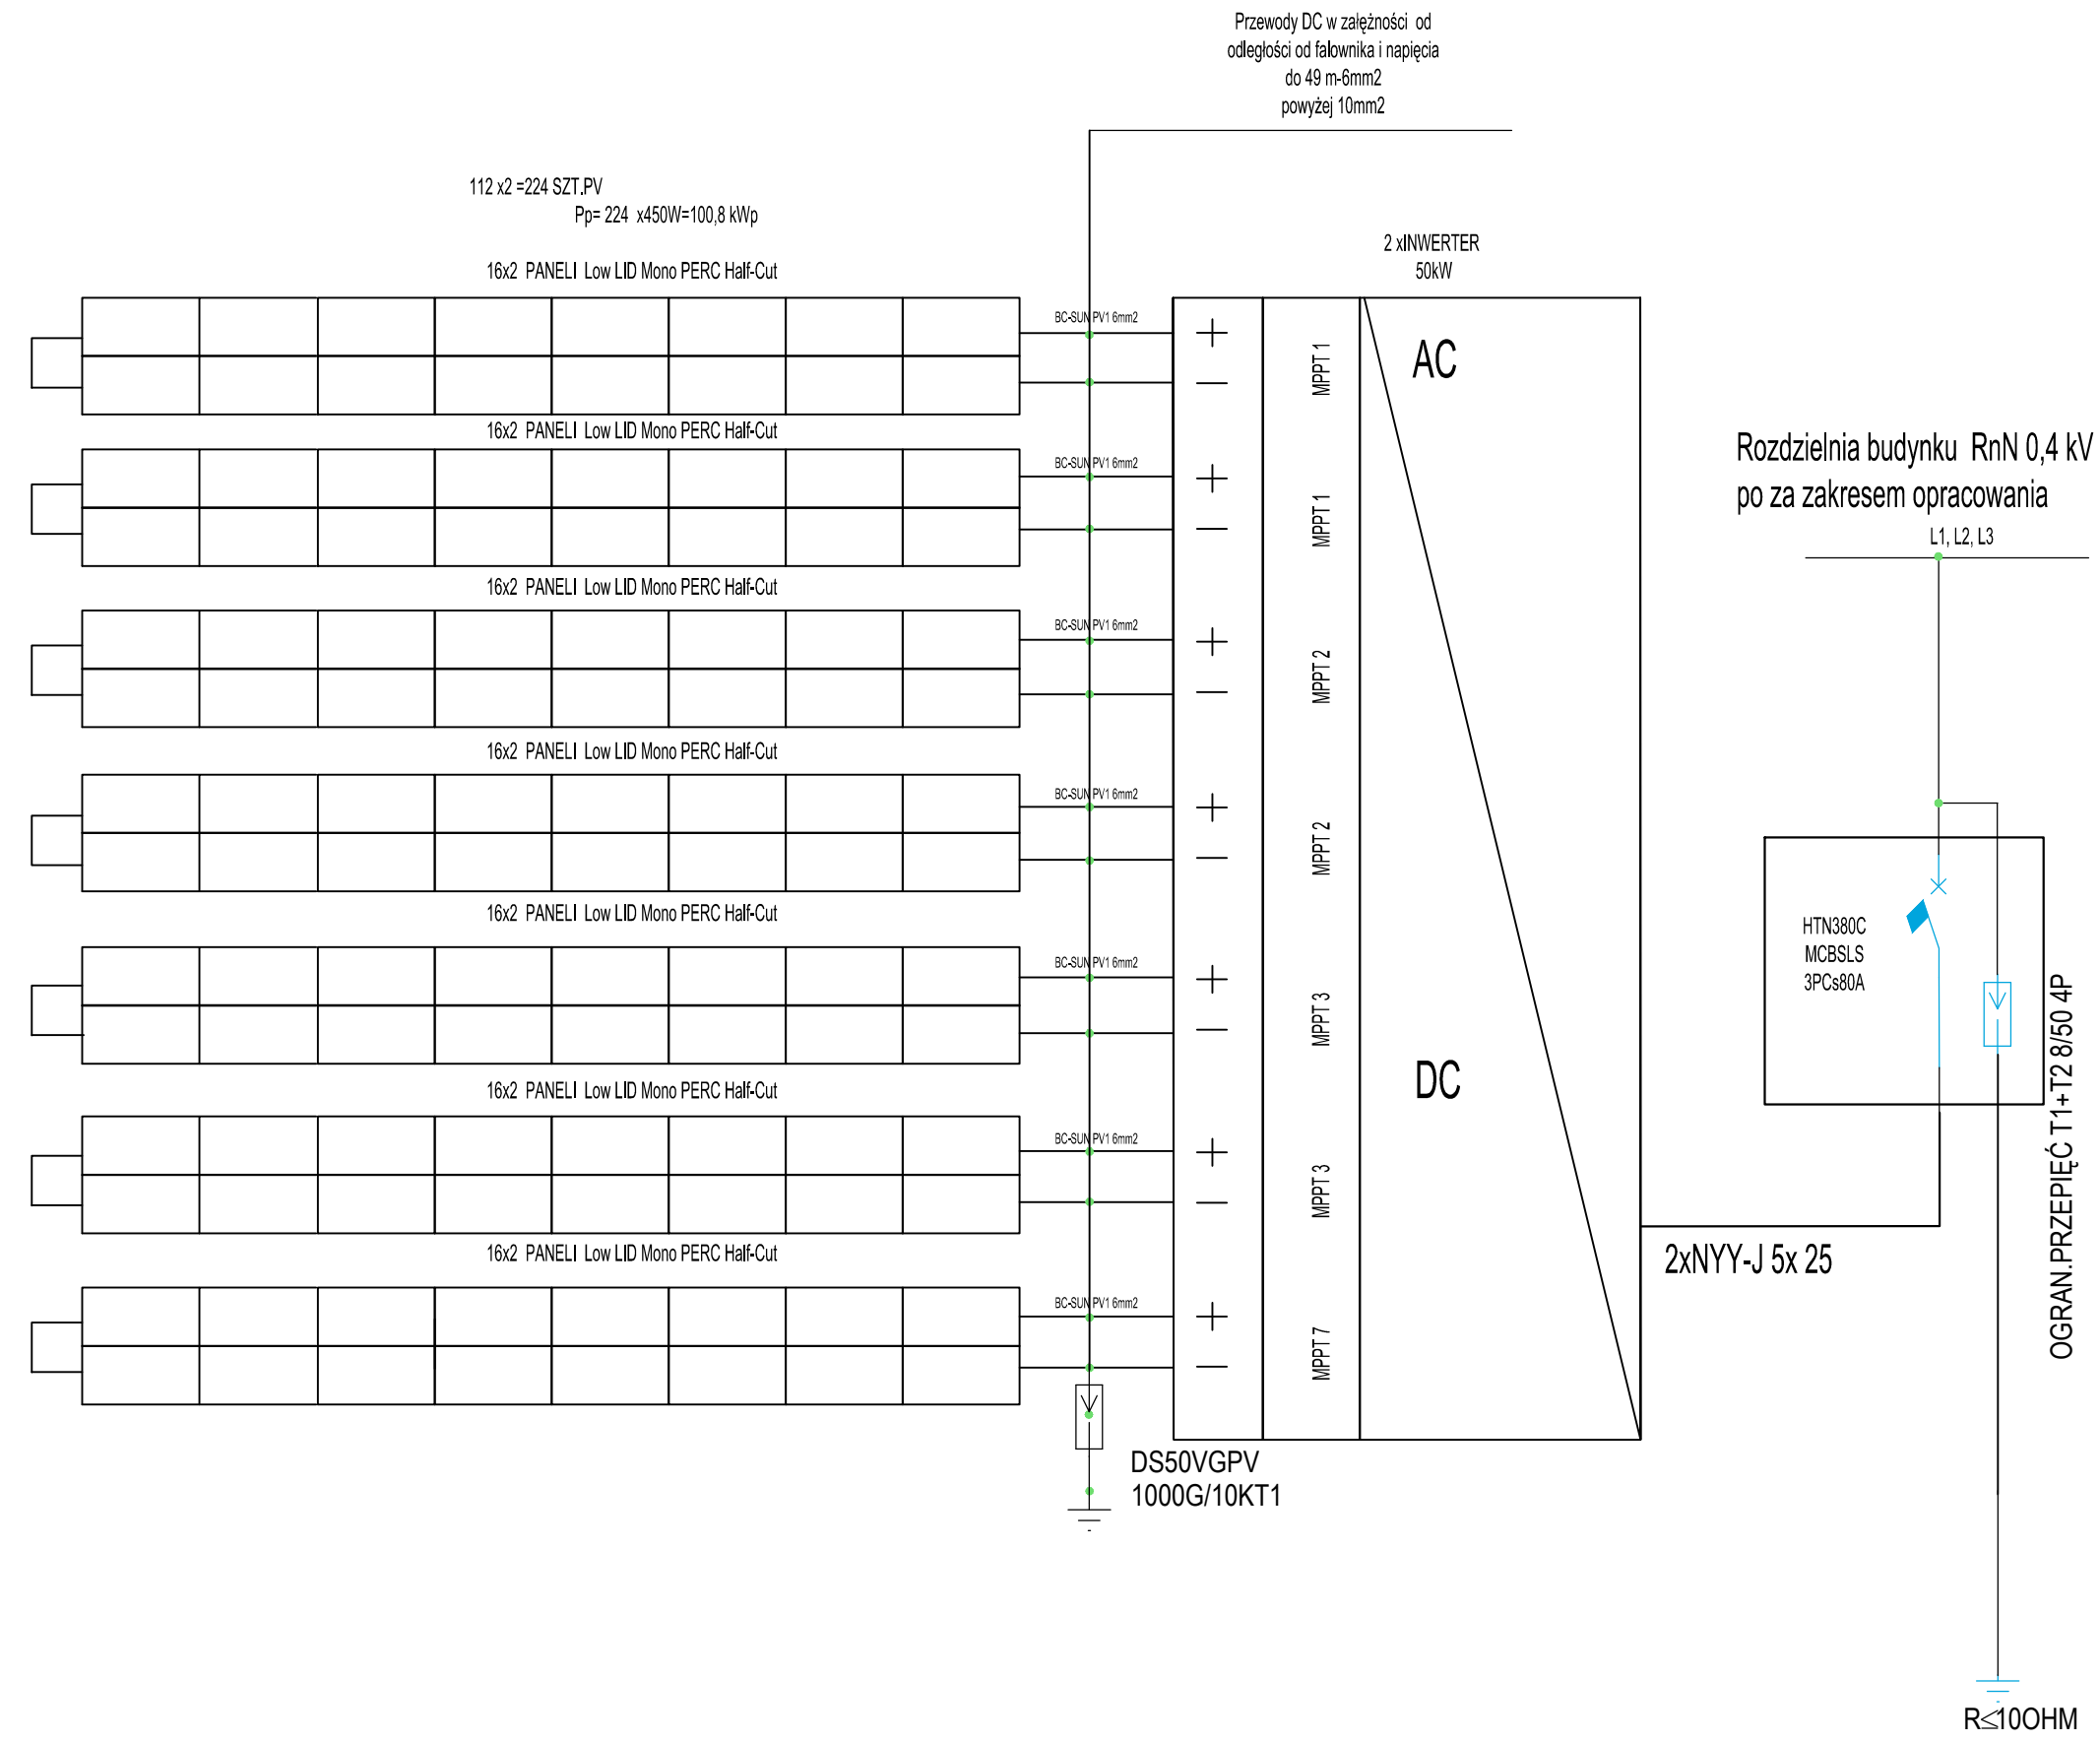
Przewody DC w zależności od odległości od falownika i napięcia do 49 m-6mm2 powyżej 10mm2

112 x2 =224 SZT.PV
Pp= 224 x450W=100,8 kWp

2 xINWERTER
50kW

16x2 PANELI Low LID Mono PERC Half-Cut

BC-SUN PV1 6mm2

+
—

MPPT 1

AC

16x2 PANELI Low LID Mono PERC Half-Cut

BC-SUN PV1 6mm2

+
—

MPPT 1

Rozdzielnia budynku RnN 0,4 kV
po za zakresem opracowania

L1, L2, L3

16x2 PANELI Low LID Mono PERC Half-Cut

BC-SUN PV1 6mm2

+
—

MPPT 2

16x2 PANELI Low LID Mono PERC Half-Cut

BC-SUN PV1 6mm2

+
—

MPPT 2

HTN380C
MCBSLS
3PCs80A

16x2 PANELI Low LID Mono PERC Half-Cut

BC-SUN PV1 6mm2

+
—

MPPT 3

DC

OGRAN.PRZEPIĘĆ T1+T2 8/50 4P

16x2 PANELI Low LID Mono PERC Half-Cut

BC-SUN PV1 6mm2

+
—

MPPT 3

2xNYY-J 5x 25

16x2 PANELI Low LID Mono PERC Half-Cut

BC-SUN PV1 6mm2

+
—

MPPT 7

DS50VGPV
1000G/10KT1

R≤10OHM